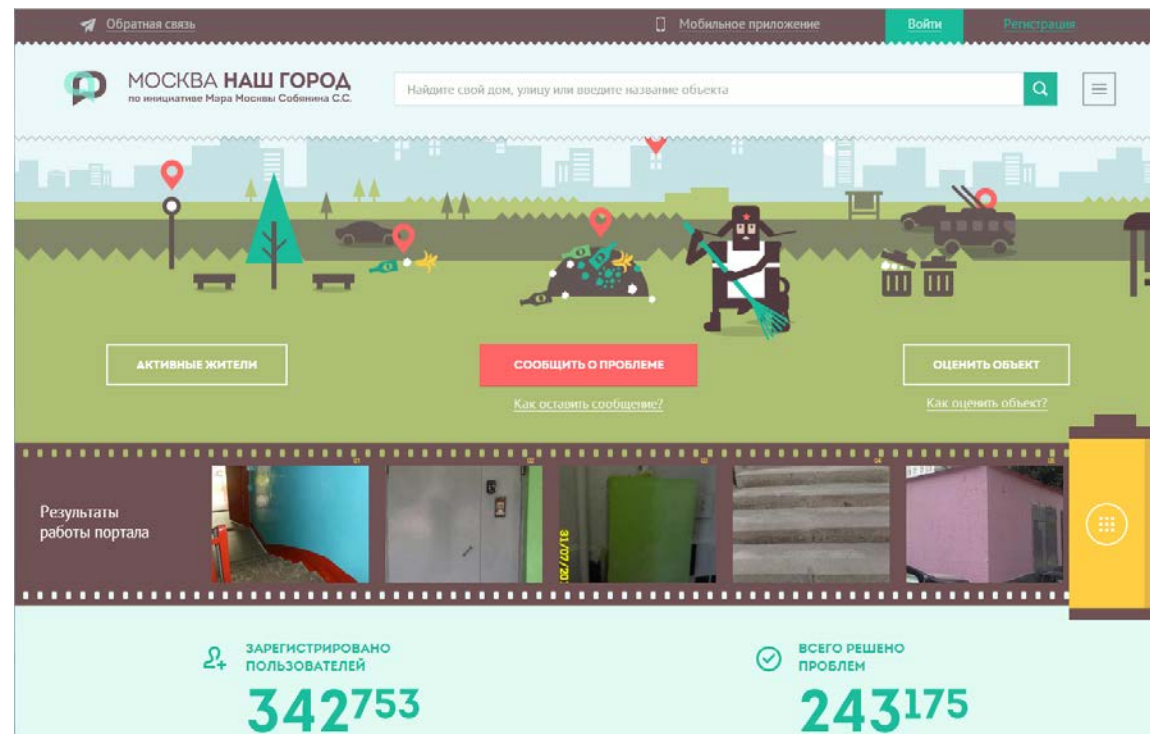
Обратная связь

Мобильное приложение

Войти

Регистрация

МОСКВА НАШ ГОРОД
по инициативе Мэра Москвы Собянина С.С.

Найдите свой дом, улицу или введите название объекта

АКТИВНЫЕ ЖИТЕЛИ

СООБЩИТЬ О ПРОБЛЕМЕ

Как оставить сообщение?

ОЦЕНИТЬ ОБЪЕКТ

Как оценить объект?

Результаты работы портала

31/07/20

ЗАРЕГИСТРИРОВАНО ПОЛЬЗОВАТЕЛЕЙ

342753

ВСЕГО РЕШЕНО ПРОБЛЕМ

243175